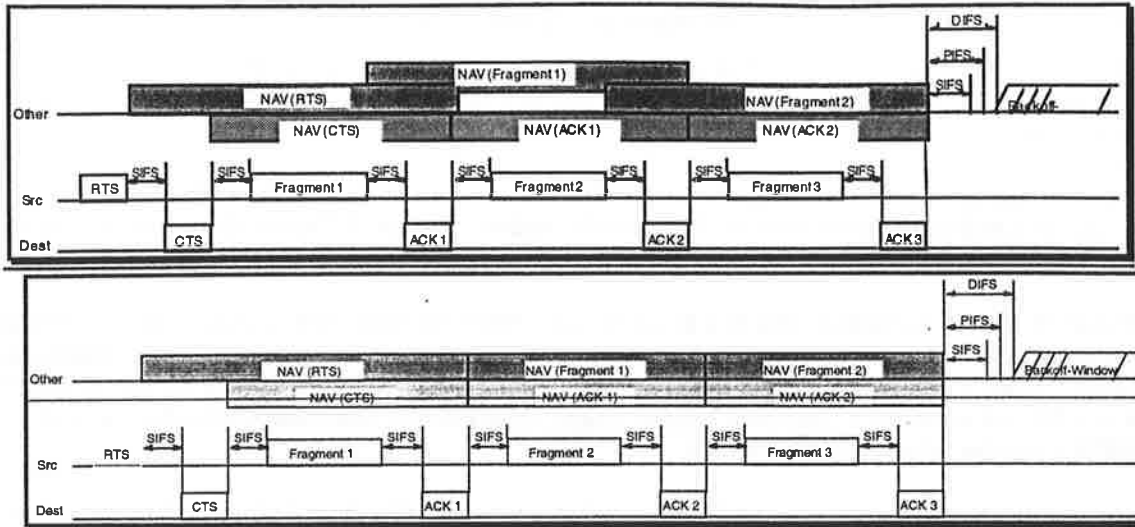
DIFS
PIFS
SIFS
NAV (Fragment 1)
NAV (RTS)
NAV (Fragment 2)
Other
Backoff
NAV (CTS)
NAV (ACK 1)
NAV (ACK 2)
SIFS
SIFS
SIFS
SIFS
SIFS
SIFS
SIFS
RTS
Fragment 1
Fragment 2
Fragment 3
Src
CTS
ACK 1
ACK 2
ACK 3
Dest

DIFS
PIFS
SIFS
NAV (RTS)
NAV (Fragment 1)
NAV (Fragment 2)
Other
Backoff-Window
NAV (CTS)
NAV (ACK 1)
NAV (ACK 2)
SIFS
SIFS
SIFS
SIFS
SIFS
SIFS
SIFS
RTS
Fragment 1
Fragment 2
Fragment 3
Src
CTS
ACK 1
ACK 2
ACK 3
Dest